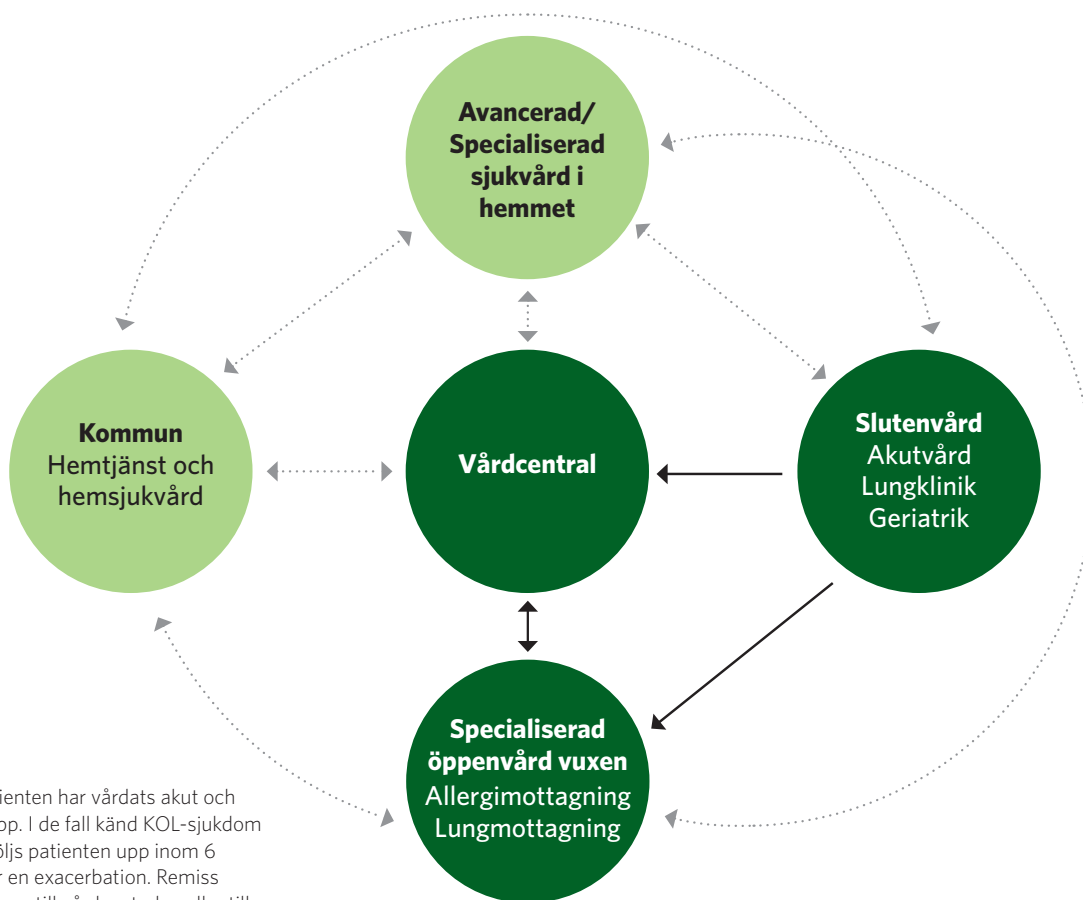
Avancerad/ Specialiserad sjukvård i hemmet

Kommun
Hemtjänst och hemsjukvård

Vårdcentral

Slutenvård
Akutvård
Lungklinik
Geriatrik

Specialiserad öppenvård vuxen
Allergimottagning
Lungmottagning

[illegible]ienten har vårdats akut och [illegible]pp. I de fall känd KOL-sjukdom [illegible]öljs patienten upp inom 6 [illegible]r en exacerbation. Remiss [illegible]